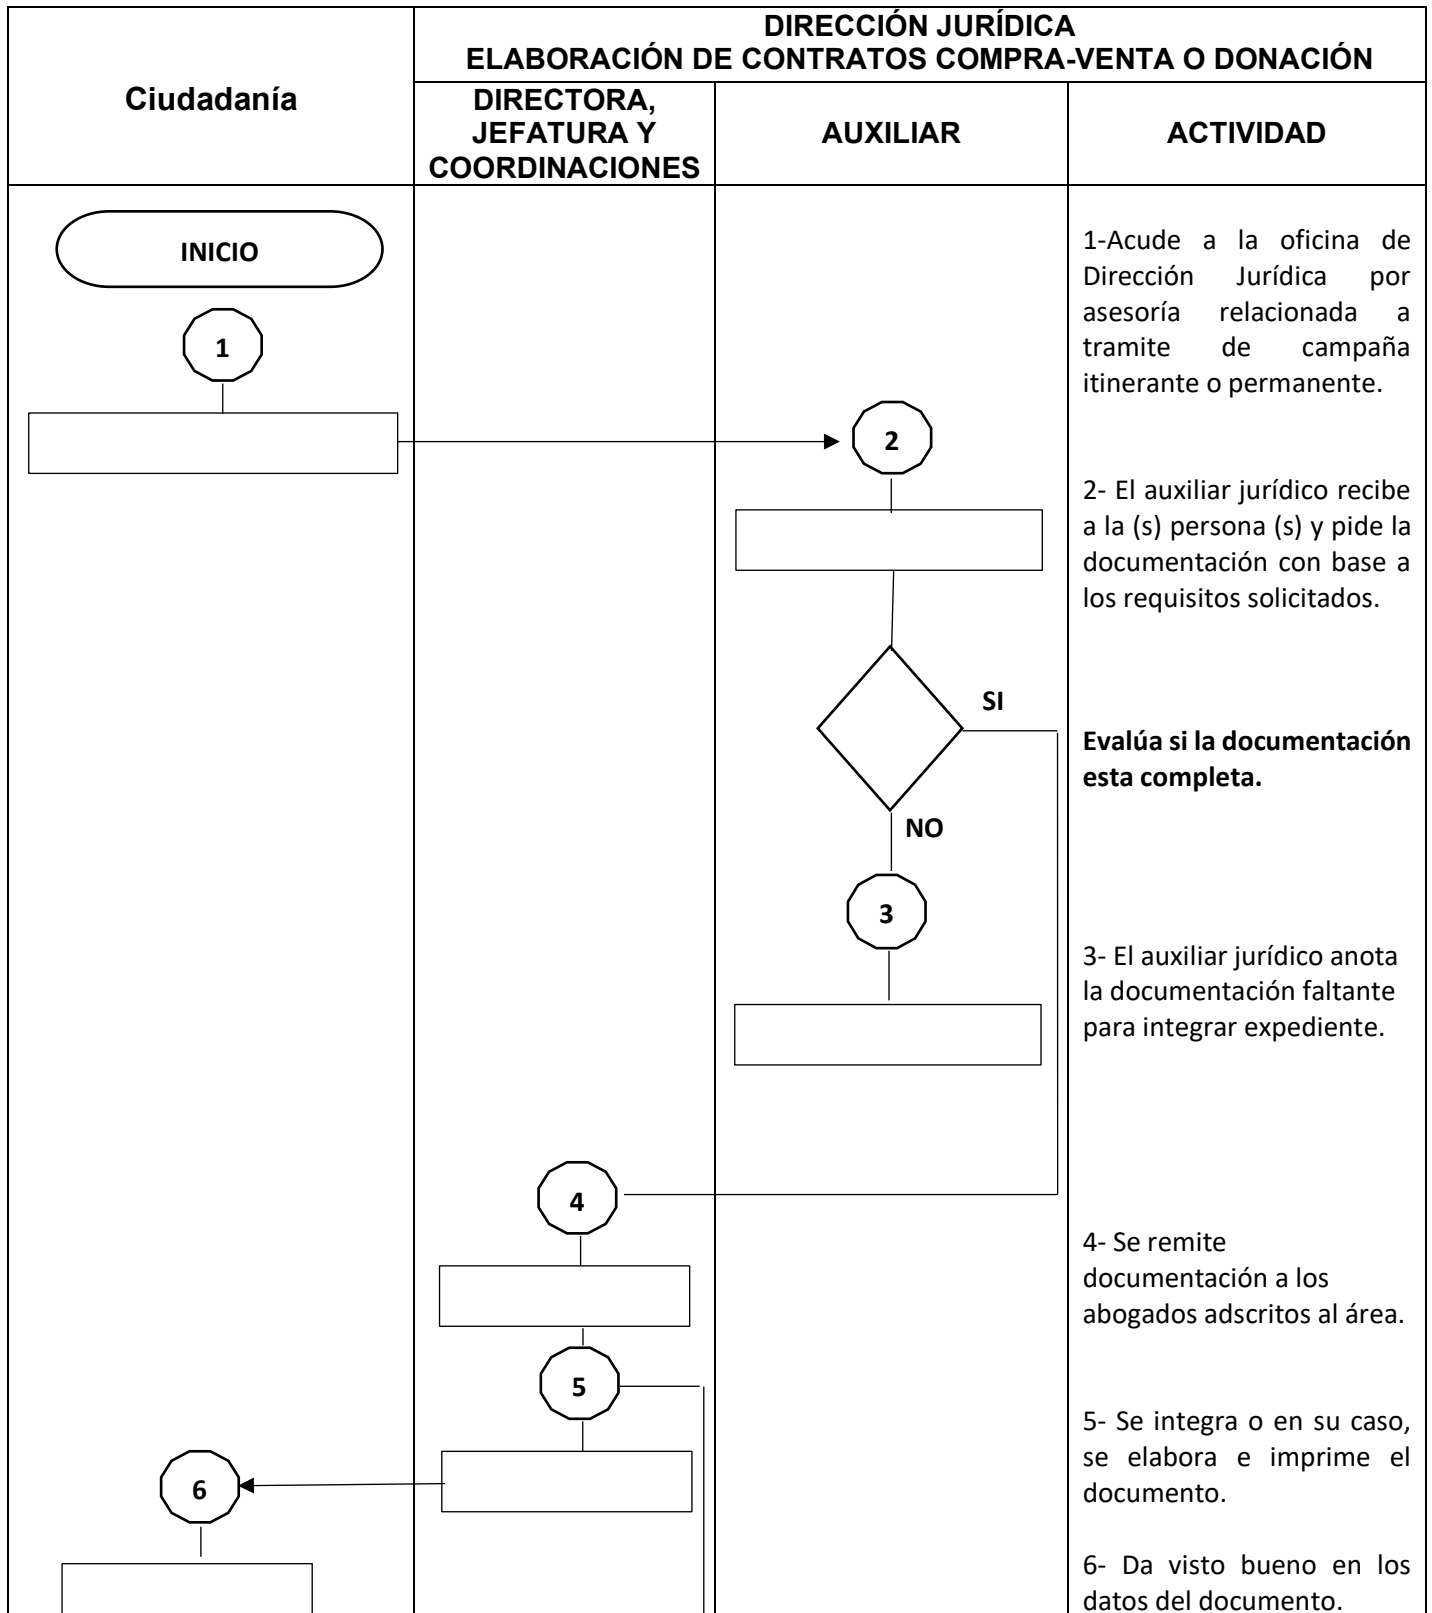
DIRECCIÓN JURÍDICA
ELABORACIÓN DE CONTRATOS COMPRA-VENTA O DONACIÓN

Ciudadanía

DIRECTORA, JEFATURA Y COORDINACIONES

AUXILIAR

ACTIVIDAD

INICIO

1

2

SI

NO

3

4

5

6

1-Acude a la oficina de Dirección Jurídica por asesoría relacionada a tramite de campaña itinerante o permanente.

2- El auxiliar jurídico recibe a la (s) persona (s) y pide la documentación con base a los requisitos solicitados.

**Evalúa si la documentación esta completa.**

3- El auxiliar jurídico anota la documentación faltante para integrar expediente.

4- Se remite documentación a los abogados adscritos al área.

5- Se integra o en su caso, se elabora e imprime el documento.

6- Da visto bueno en los datos del documento.